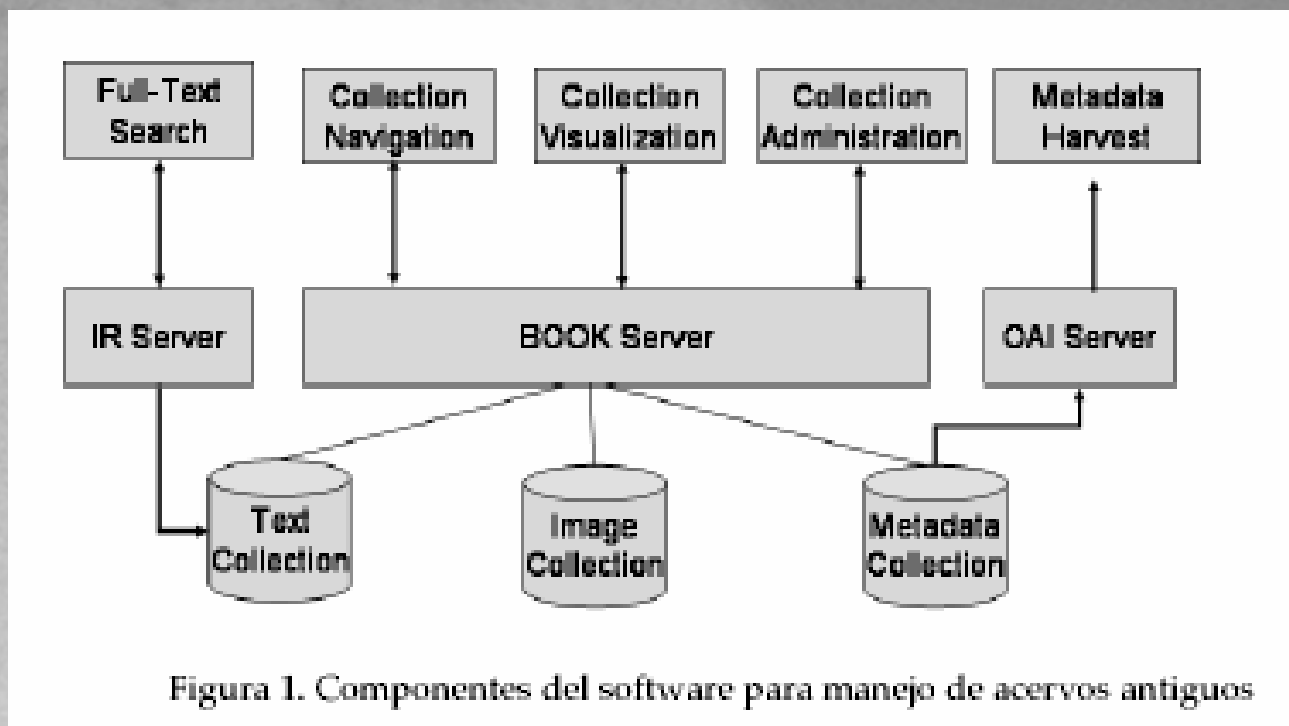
Full-Text Search

Collection Navigation

Collection Visualization

Collection Administration

Metadata Harvest

IR Server

BOOK Server

OAI Server

Text Collection

Image Collection

Metadata Collection

Figura 1. Componentes del software para manejo de acervos antiguos